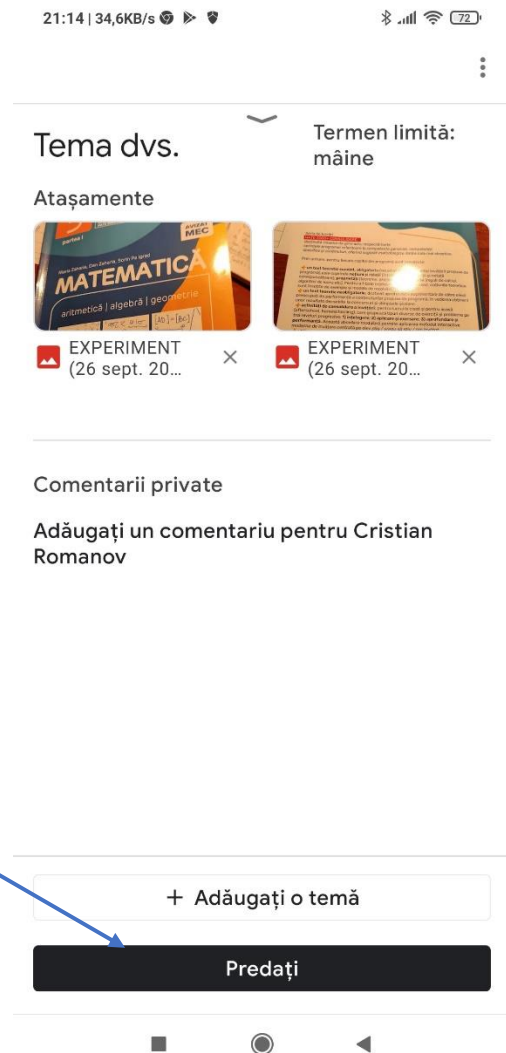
21:14 | 34,6KB/s

72

Tema dvs.

Termen limită: mâine

Atașamente

MATEMATICA

aritmetică | algebră | geometrie

EXPERIMENT (26 sept. 20...

EXPERIMENT (26 sept. 20...

Comentarii private

Adăugați un comentariu pentru Cristian Romanov

+ Adăugați o temă

Predați